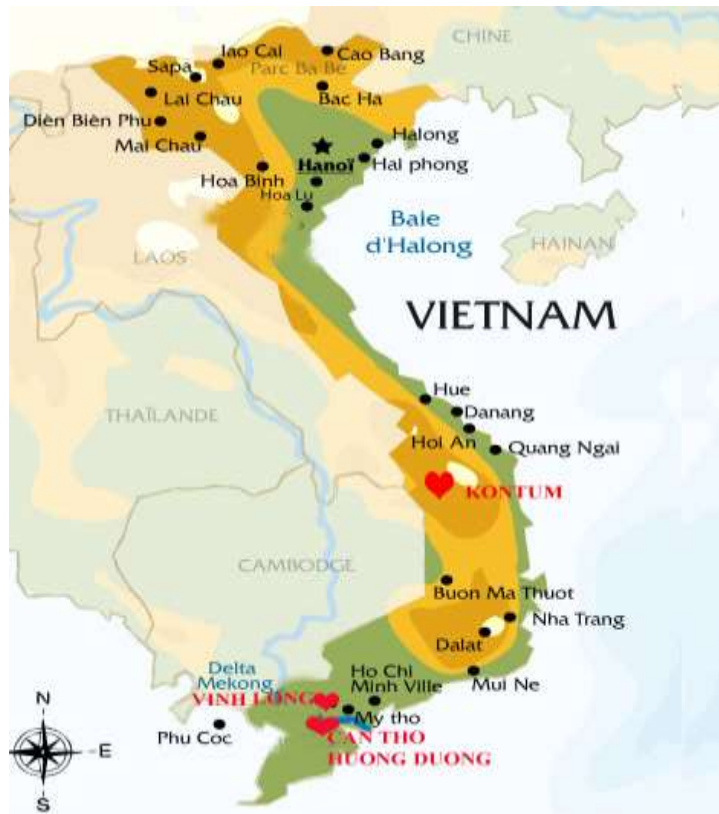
CHINE
Sapa
Iao Cai
Cao Bang
Parc Ba Be
Lai Chau
Bac Ha
Dien Bien Phu
Mai Chau
Halong
Hanoi
Hai phong
Hoa Binh
Hoa Lu
Baie d'Halong
HAINAN
LAOS
VIETNAM
Hue
Danang
THAÏLANDE
Hoi An
Quang Ngai
KONTUM
CAMBODGE
Buon Ma Thuot
Nha Trang
Dalat
Delta Mekong
Ho Chi Minh Ville
Mui Ne
VINH LONG
My tho
Phu Coc
CAN THO
HUONG DUONG
N
E
S